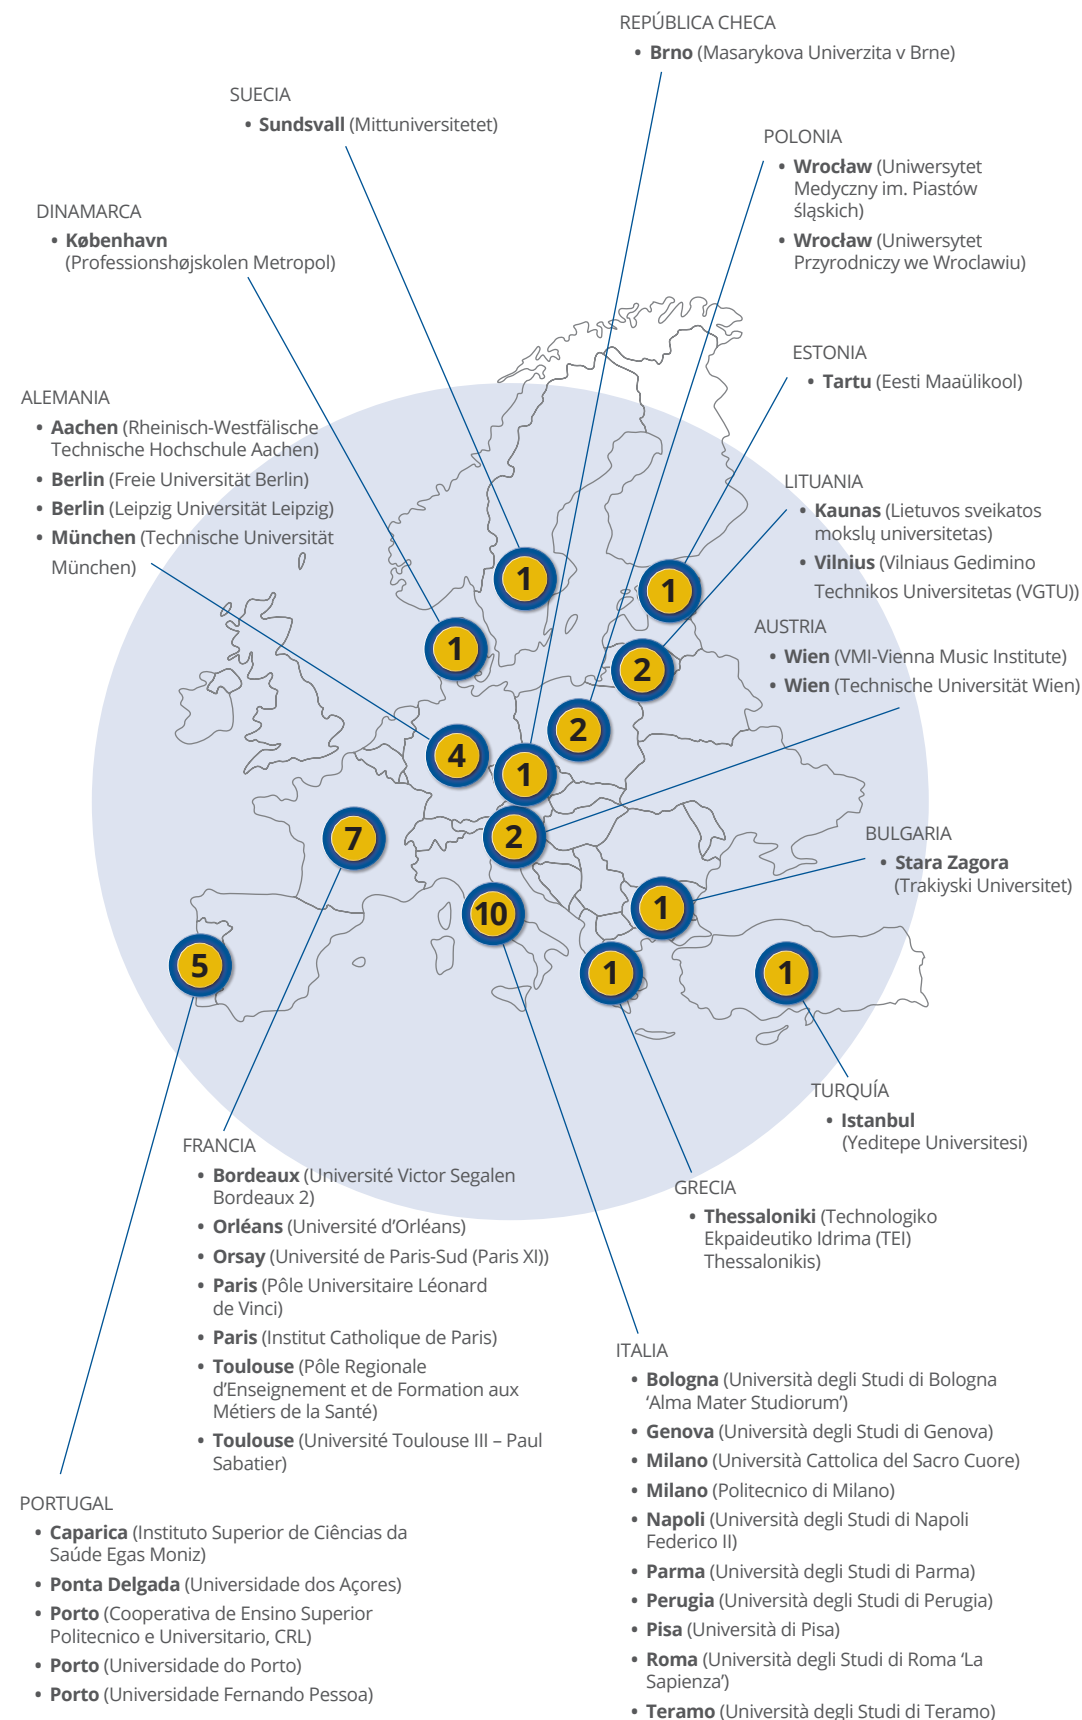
REPÚBLICA CHECA
• **Brno** (Masarykova Univerzita v Brne)

SUECIA
• **Sundsvall** (Mittuniversitetet)

POLONIA
• **Wrocław** (Uniwersytet Medyczny im. Piastów śląskich)
• **Wrocław** (Uniwersytet Przyrodniczy we Wroclawiu)

DINAMARCA
• **København** (Professionshøjskolen Metropol)

ESTONIA
• **Tartu** (Eesti Maaülikool)

ALEMANIA
• **Aachen** (Rheinisch-Westfälische Technische Hochschule Aachen)
• **Berlin** (Freie Universität Berlin)
• **Berlin** (Leipzig Universität Leipzig)
• **München** (Technische Universität München)

LITUANIA
• **Kaunas** (Lietuvos sveikatos mokslų universitetas)
• **Vilnius** (Vilniaus Gedimino Technikos Universitetas (VGTU))

AUSTRIA
• **Wien** (VMI-Vienna Music Institute)
• **Wien** (Technische Universität Wien)

1
1
1
2
2
4
1
7
2
10
1
5
1
1

BULGARIA
• **Stara Zagora** (Trakiyski Universitet)

TURQUÍA
• **Istanbul** (Yeditepe Universitesi)

FRANCIA
• **Bordeaux** (Université Victor Segalen Bordeaux 2)
• **Orléans** (Université d'Orléans)
• **Orsay** (Université de Paris-Sud (Paris XI))
• **Paris** (Pôle Universitaire Léonard de Vinci)
• **Paris** (Institut Catholique de Paris)
• **Toulouse** (Pôle Regionale d'Enseignement et de Formation aux Métiers de la Santé)
• **Toulouse** (Université Toulouse III – Paul Sabatier)

GRECIA
• **Thessaloniki** (Technologiko Ekpaideutiko Idrima (TEI) Thessalonikis)

ITALIA
• **Bologna** (Università degli Studi di Bologna 'Alma Mater Studiorum')
• **Genova** (Università degli Studi di Genova)
• **Milano** (Università Cattolica del Sacro Cuore)
• **Milano** (Politecnico di Milano)
• **Napoli** (Università degli Studi di Napoli Federico II)
• **Parma** (Università degli Studi di Parma)
• **Perugia** (Università degli Studi di Perugia)
• **Pisa** (Università di Pisa)
• **Roma** (Università degli Studi di Roma 'La Sapienza')
• **Teramo** (Università degli Studi di Teramo)

PORTUGAL
• **Caparica** (Instituto Superior de Ciências da Saúde Egas Moniz)
• **Ponta Delgada** (Universidade dos Açores)
• **Porto** (Cooperativa de Ensino Superior Politecnico e Universitario, CRL)
• **Porto** (Universidade do Porto)
• **Porto** (Universidade Fernando Pessoa)